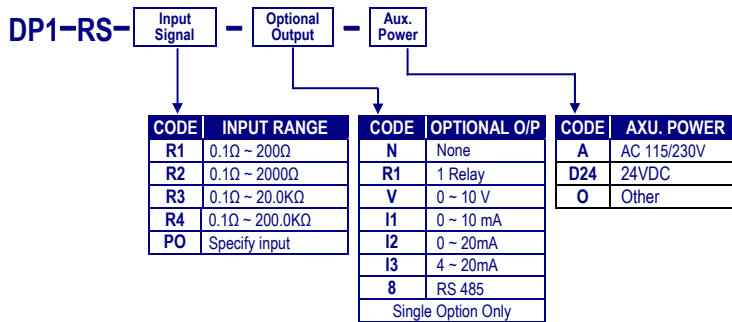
DP1–RS– Input Signal – Optional Output – Aux. Power

| CODE | INPUT RANGE |
|---|---|
| R1 | 0.1Ω ~ 200Ω |
| R2 | 0.1Ω ~ 2000Ω |
| R3 | 0.1Ω ~ 20.0KΩ |
| R4 | 0.1Ω ~ 200.0KΩ |
| PO | Specify input |

| CODE | OPTIONAL O/P |
|---|---|
| N | None |
| R1 | 1 Relay |
| V | 0 ~ 10 V |
| I1 | 0 ~ 10 mA |
| I2 | 0 ~ 20mA |
| I3 | 4 ~ 20mA |
| 8 | RS 485 |
| Single Option Only | |

| CODE | AXU. POWER |
|---|---|
| A | AC 115/230V |
| D24 | 24VDC |
| O | Other |